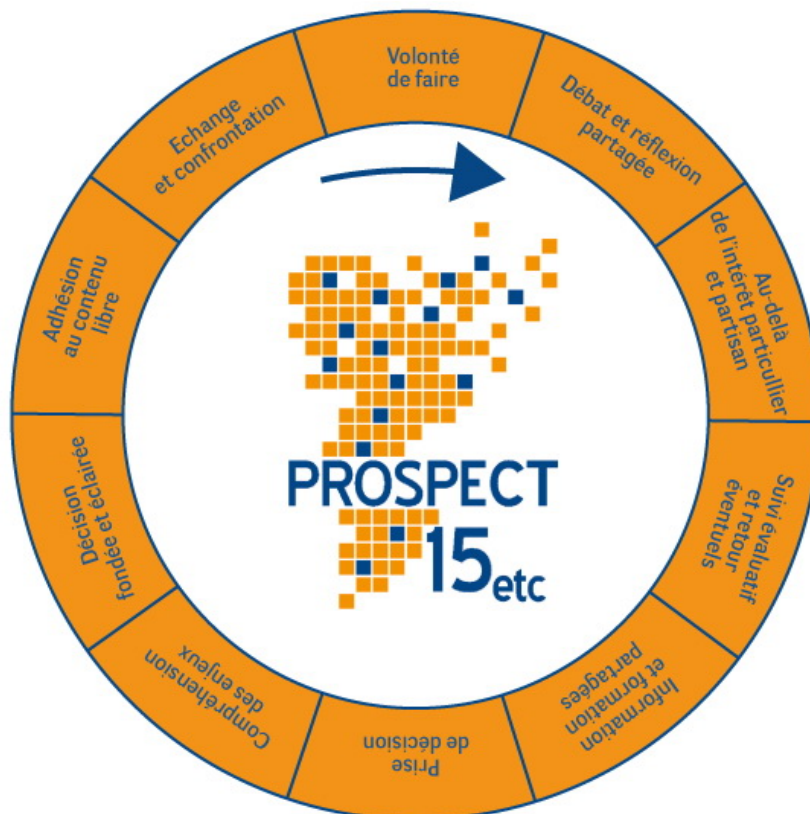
Volonté de faire

Débat et réflexion partagée

Au-delà de l'intérêt particulier et partisan

Suivi évaluatif et retour éventuels

Information et formation partagées

Prise de décision

Compréhension des enjeux

Décision fondée et éclairée

Adhésion au contenu libre

Echange et confrontation

PROSPECT 15etc